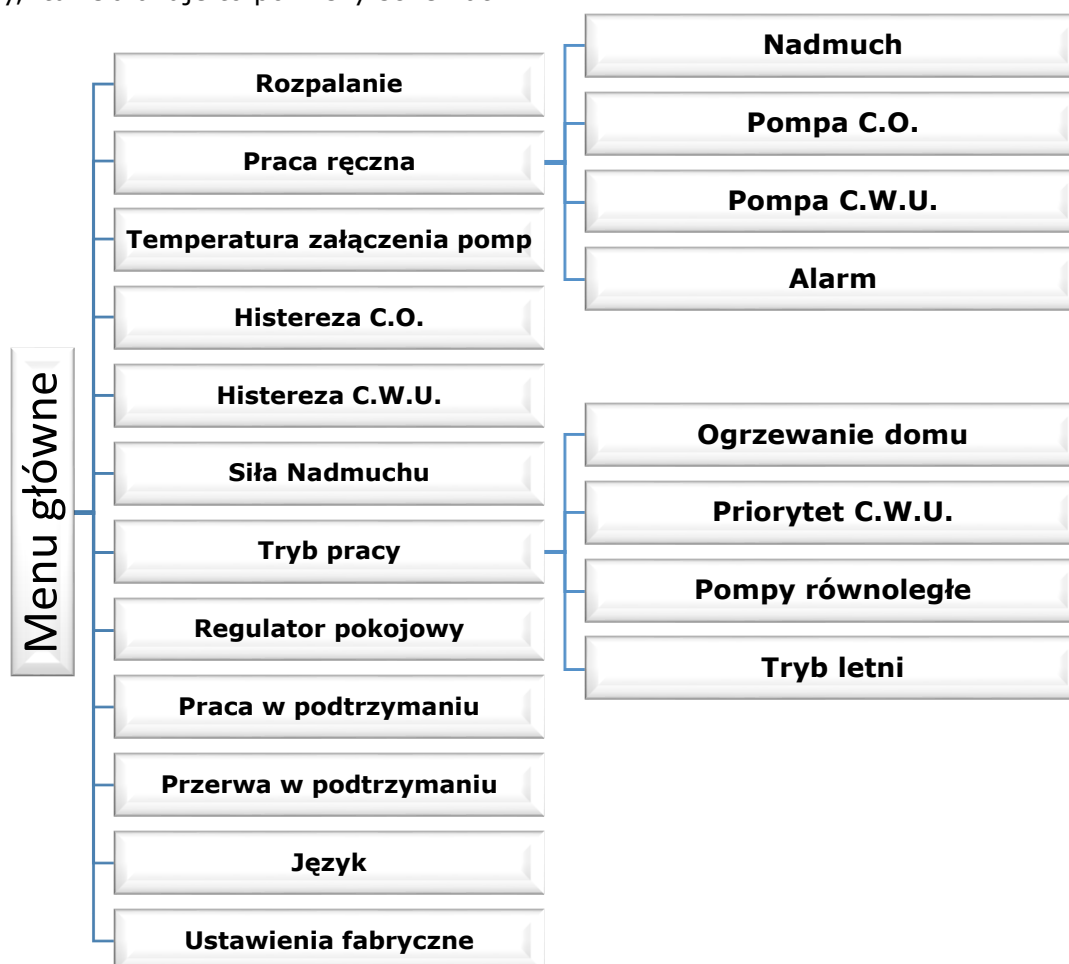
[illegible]

Menu główne

Rozpalanie

Praca ręczna

Nadmuch

Pompa C.O.

Pompa C.W.U.

Alarm

Temperatura załączenia pomp

Histereza C.O.

Histereza C.W.U.

Siła Nadmuchu

Tryb pracy

Ogrzewanie domu

Priorytet C.W.U.

Pompy równoległe

Tryb letni

Regulator pokojowy

Praca w podtrzymaniu

Przerwa w podtrzymaniu

Język

Ustawienia fabryczne